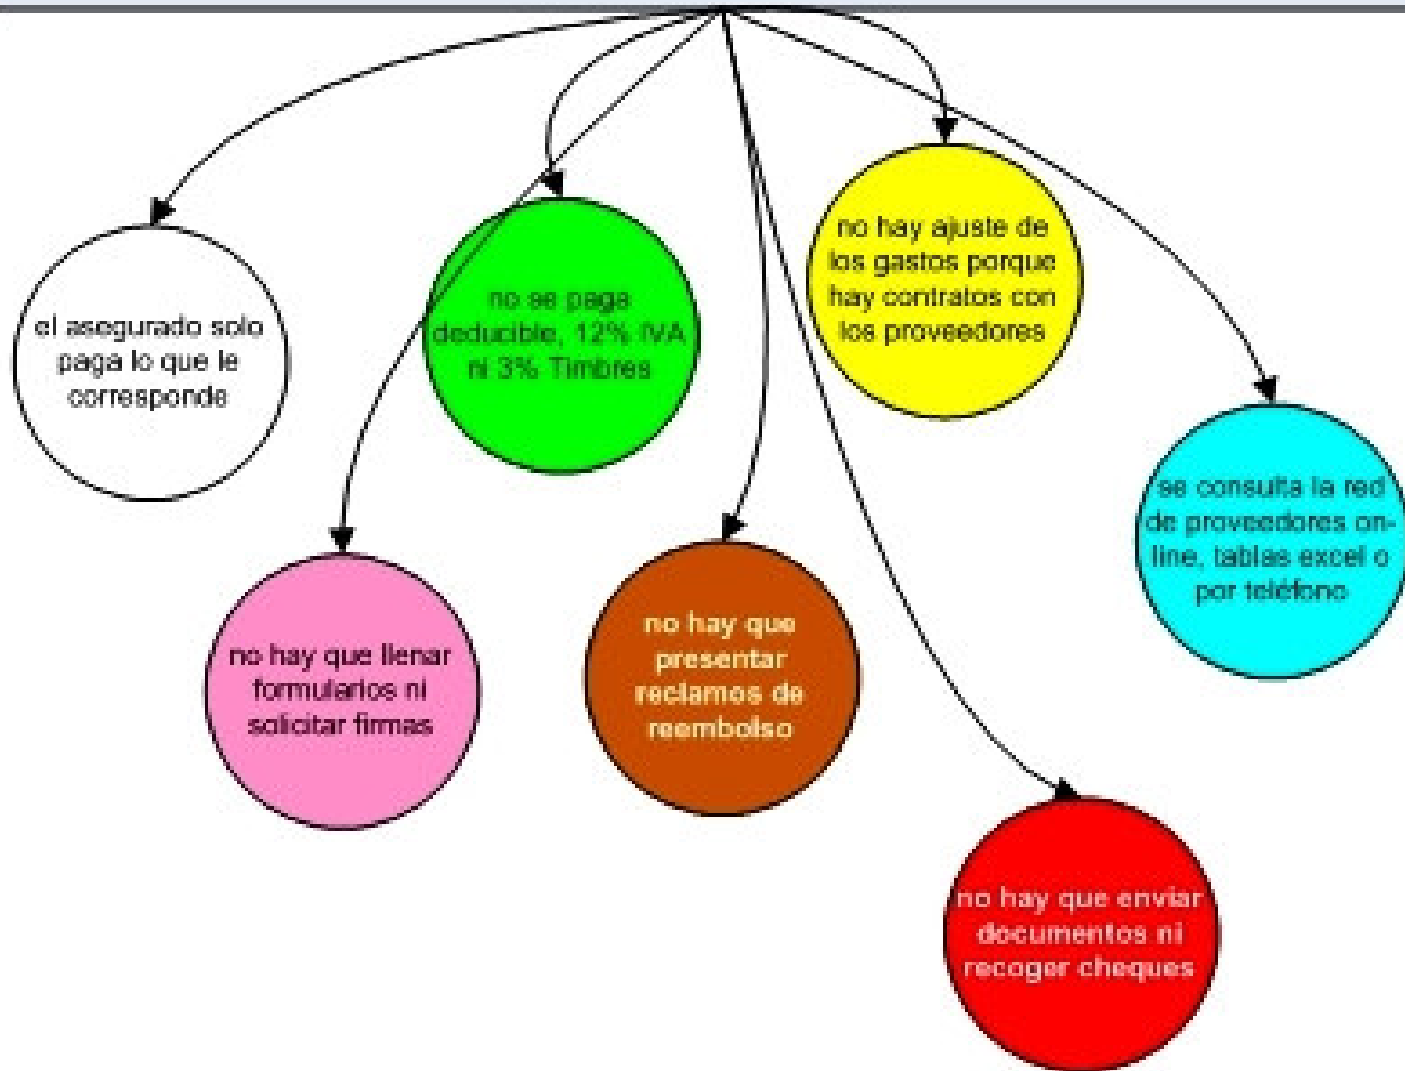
el asegurado solo paga lo que le corresponde

no se paga deducible, 12% IVA ni 3% Timbres

no hay ajuste de los gastos porque hay contratos con los proveedores

se consulta la red de proveedores on-line, tablas excel o por teléfono

no hay que llenar formularios ni solicitar firmas

no hay que presentar reclamos de reembolso

no hay que enviar documentos ni recoger cheques